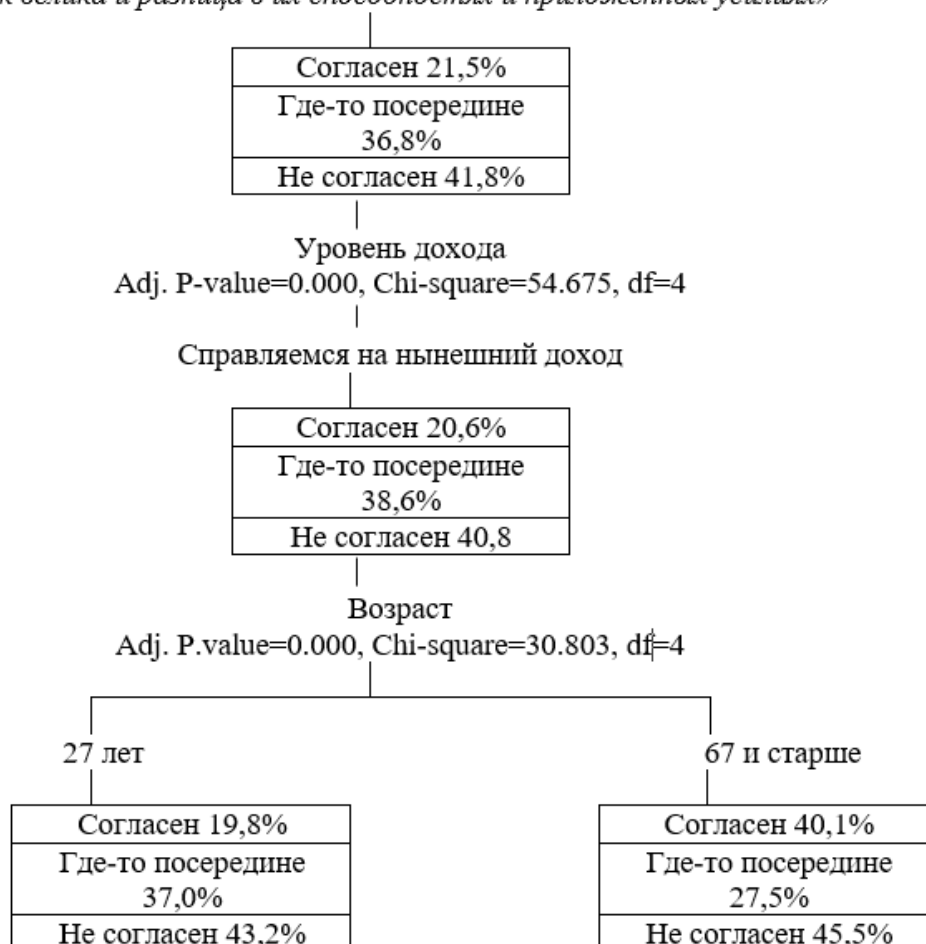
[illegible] велика и разница в их способностях и приложенных усилиях»

Согласен 21,5%
Где-то посередине 36,8%
Не согласен 41,8%

Уровень дохода
Adj. P-value=0.000, Chi-square=54.675, df=4

Справляемся на нынешний доход

Согласен 20,6%
Где-то посередине 38,6%
Не согласен 40,8

Возраст
Adj. P.value=0.000, Chi-square=30.803, df=4

27 лет

Согласен 19,8%
Где-то посередине 37,0%
Не согласен 43,2%

67 и старше

Согласен 40,1%
Где-то посередине 27,5%
Не согласен 45,5%